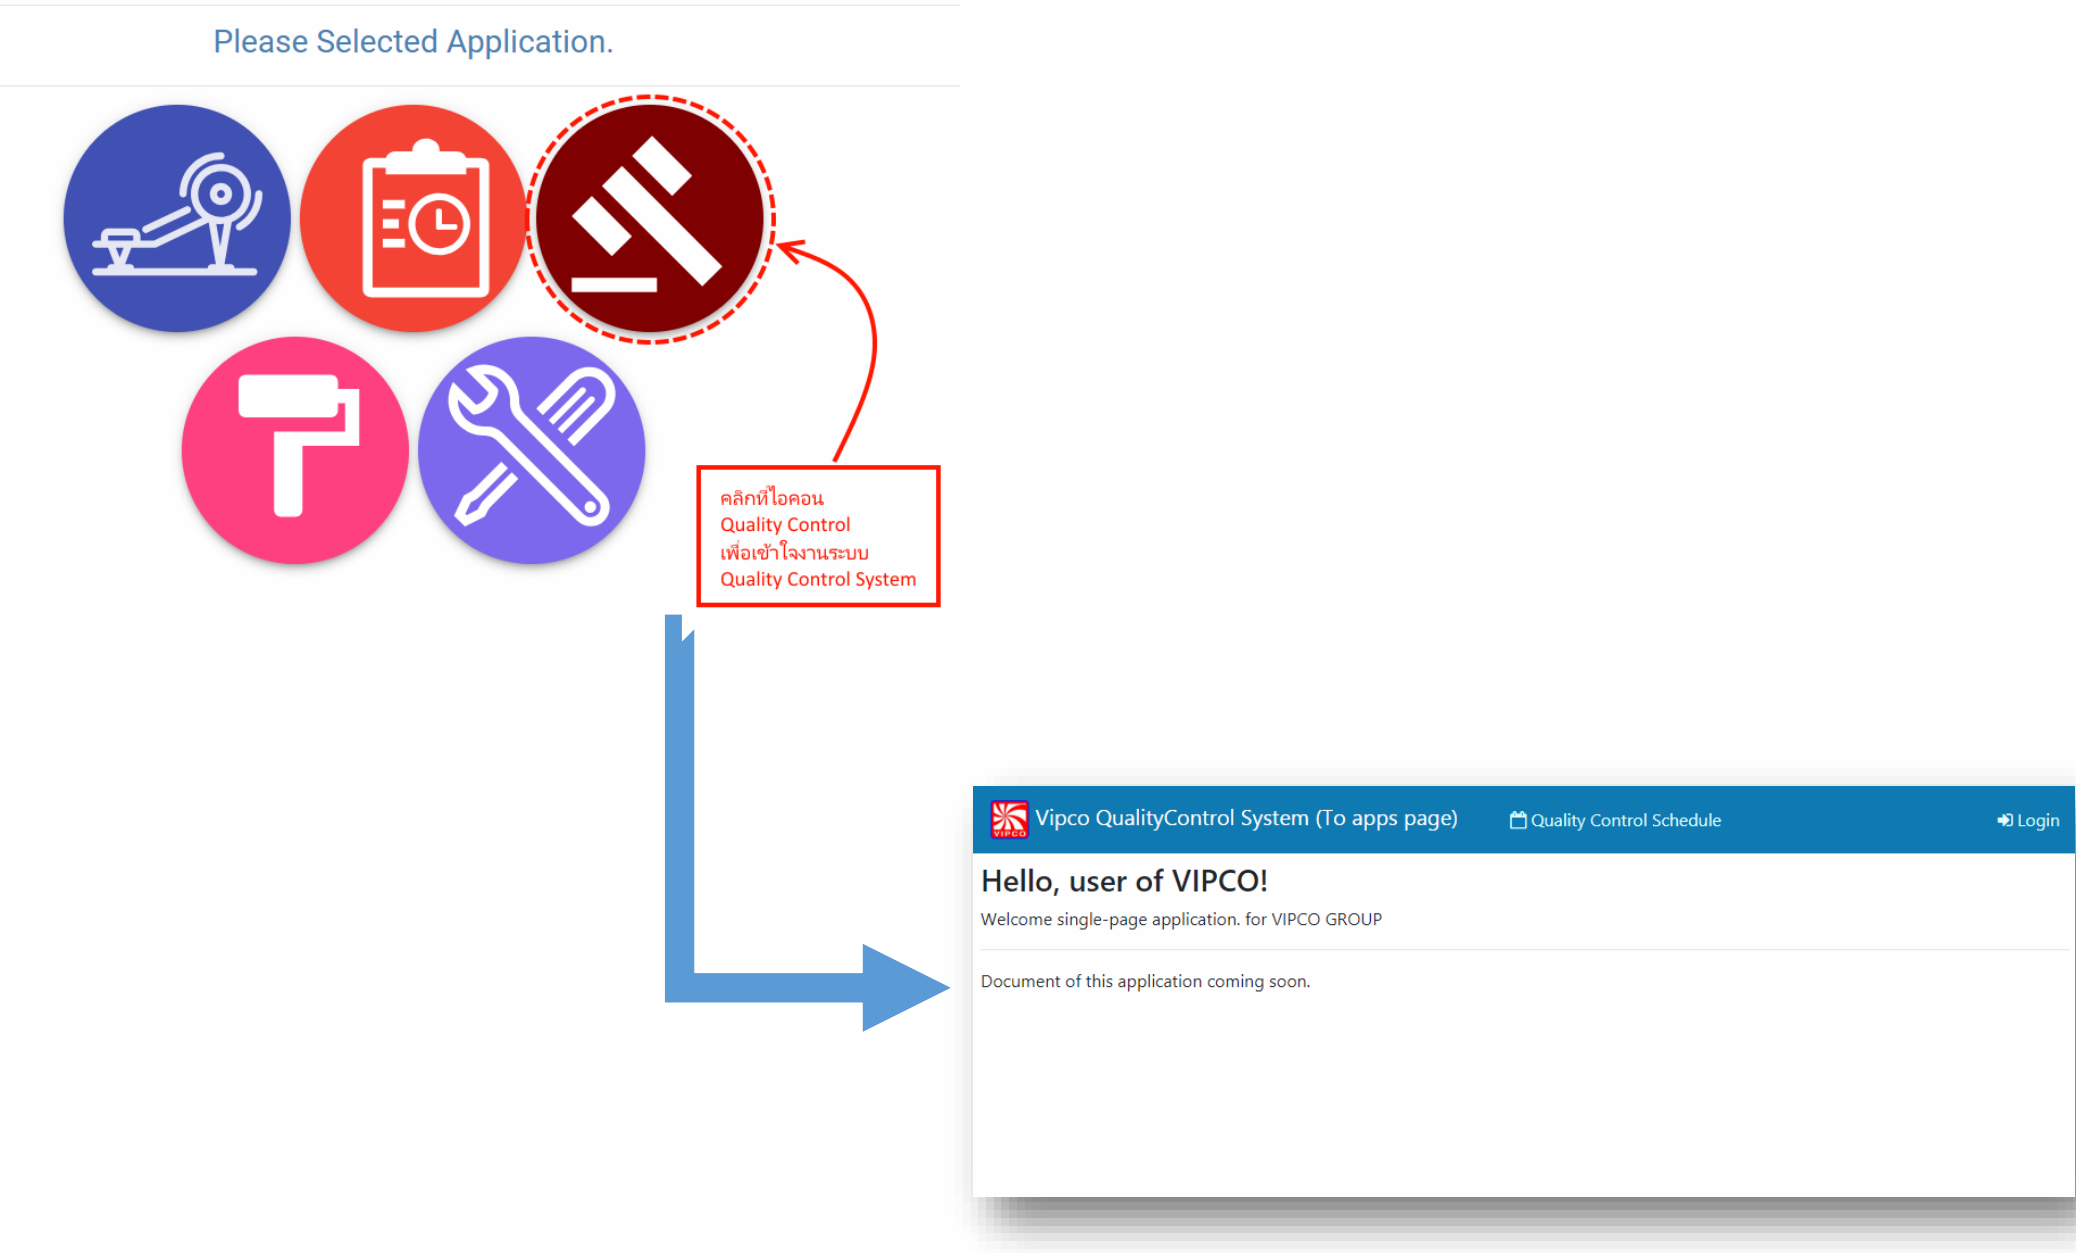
Please Selected Application.

คลิกที่ไอคอน Quality Control เพื่อเข้าใจงานระบบ Quality Control System

Vipco QualityControl System (To apps page)

Quality Control Schedule

Login

Hello, user of VIPCO!

Welcome single-page application. for VIPCO GROUP

Document of this application coming soon.